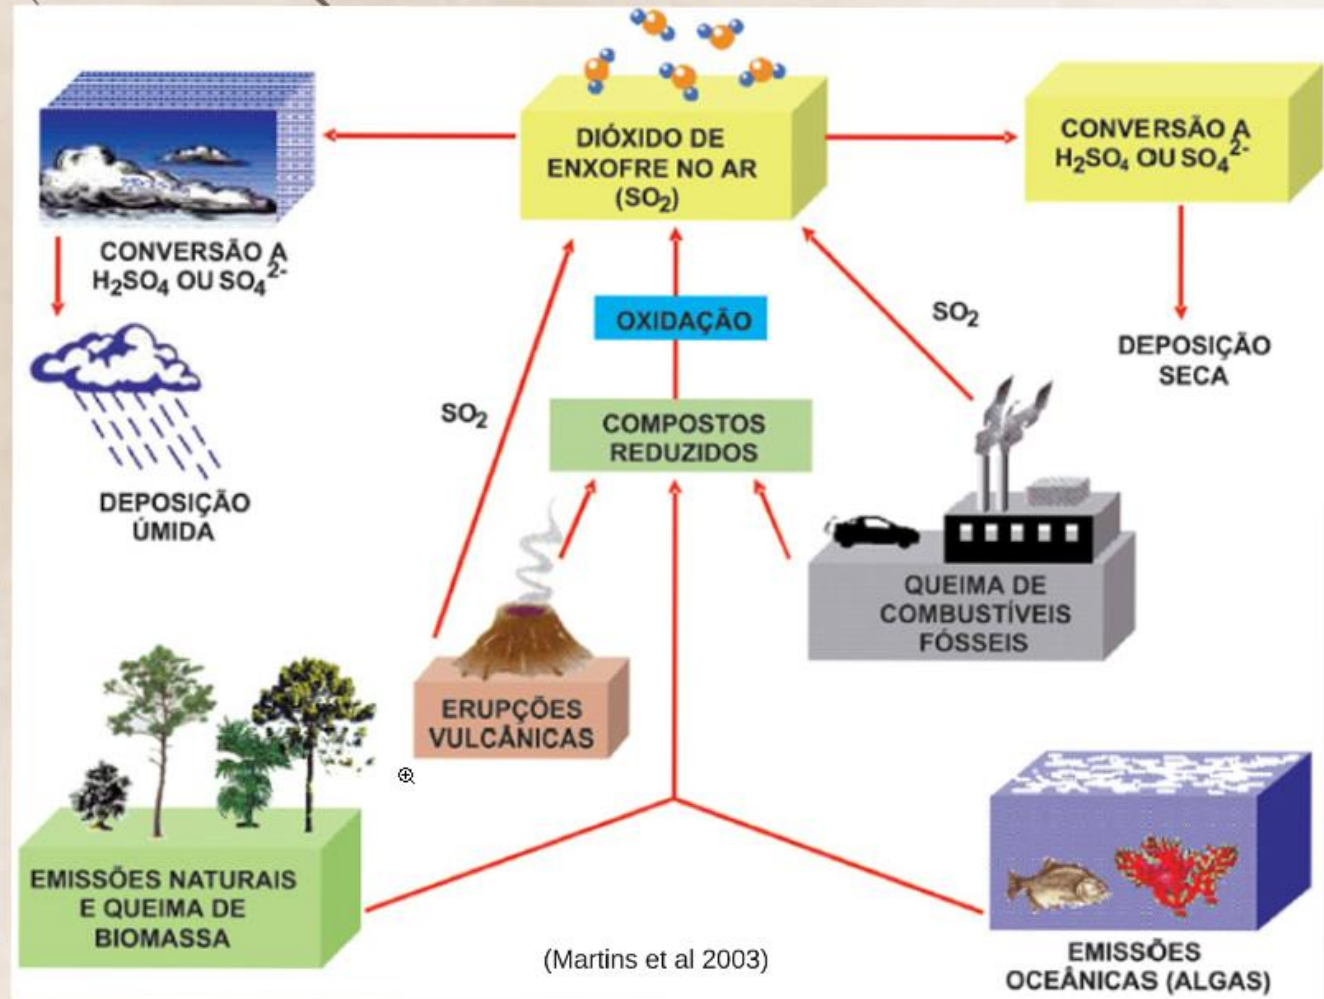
DIÓXIDO DE ENXOFRE NO AR ($SO_2$)

CONVERSÃO A $H_2SO_4$ OU $SO_4^{2-}$

CONVERSÃO A $H_2SO_4$ OU $SO_4^{2-}$

DEPOSIÇÃO ÚMIDA

OXIDAÇÃO

$SO_2$

$SO_2$

DEPOSIÇÃO SECA

COMPOSTOS REDUZIDOS

QUEIMA DE COMBUSTÍVEIS FÓSSEIS

ERUPÇÕES VULCÂNICAS

EMISSÕES NATURAIS E QUEIMA DE BIOMASSA

(Martins et al 2003)

EMISSÕES OCEÂNICAS (ALGAS)